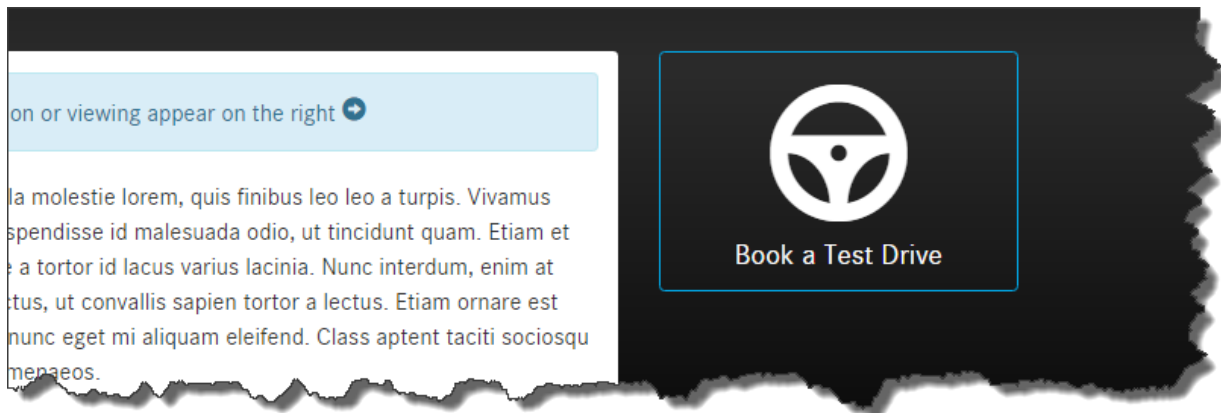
on or viewing appear on the right

la molestie lorem, quis finibus leo leo a turpis. Vivamus spendisse id malesuada odio, ut tincidunt quam. Etiam et a tortor id lacus varius lacinia. Nunc interdum, enim at ctus, ut convallis sapien tortor a lectus. Etiam ornare est nunc eget mi aliquam eleifend. Class aptent taciti sociosqu menaeos.

Book a Test Drive